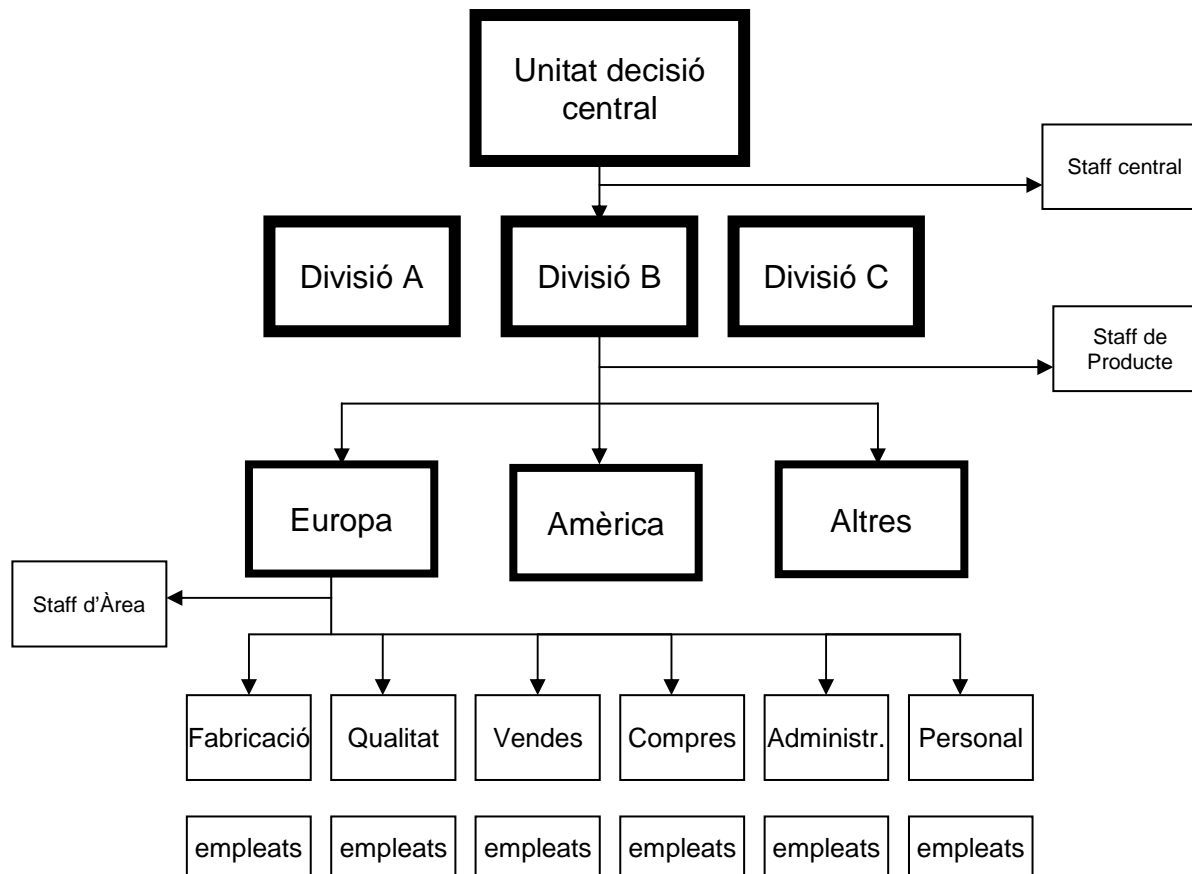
Unitat decisió central

Staff central

Divisió A

Divisió B

Divisió C

Staff de Producte

Europa

Amèrica

Altres

Staff d'Àrea

Fabricació

Qualitat

Vendes

Compres

Administr.

Personal

empleats

empleats

empleats

empleats

empleats

empleats